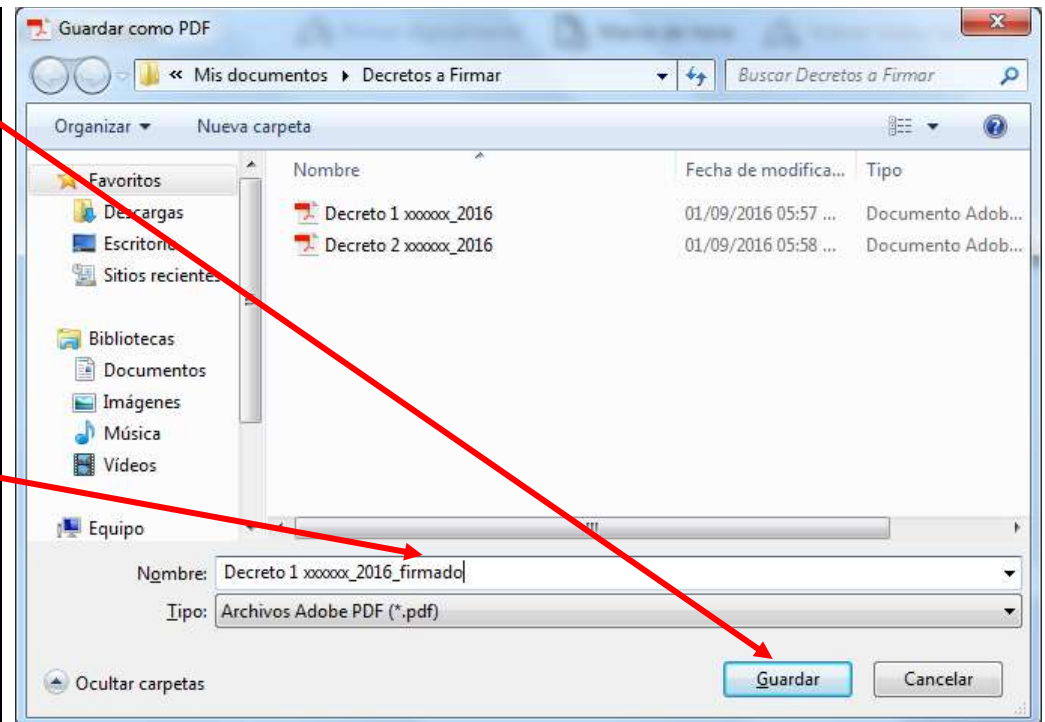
Guardar como PDF

« Mis documentos ▸ Decretos a Firmar

Buscar Decretos a Firmar

Organizar ▾ Nueva carpeta

Favoritos
Descargas
Escritorio
Sitios recientes

Bibliotecas
Documentos
Imágenes
Música
Vídeos

Equipo

| Nombre | Fecha de modifica... | Tipo |
|---|---|---|
| Decreto 1 xxxxxx_2016 | 01/09/2016 05:57 ... | Documento Adob... |
| Decreto 2 xxxxxx_2016 | 01/09/2016 05:58 ... | Documento Adob... |

Nombre: Decreto 1 xxxxxx_2016_firmado

Tipo: Archivos Adobe PDF (*.pdf)

Ocultar carpetas

Guardar

Cancelar